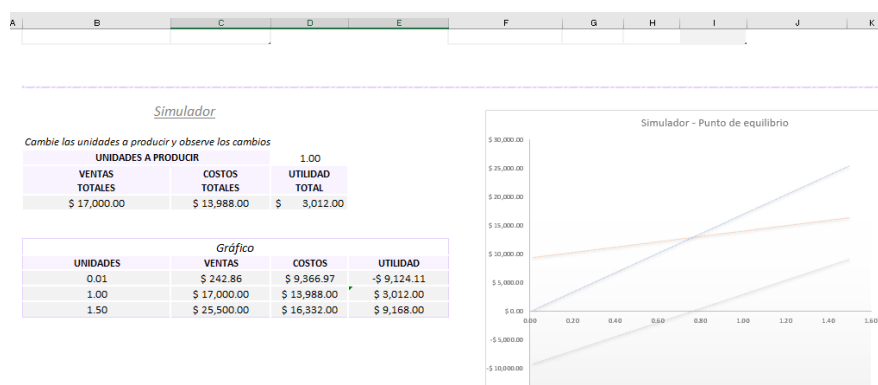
A B C D E F G H I J K

Simulador

Cambie las unidades a producir y observe los cambios

| UNIDADES A PRODUCIR | | 1.00 |
|---|---|---|
| VENTAS TOTALES | COSTOS TOTALES | UTILIDAD TOTAL |
| $ 17,000.00 | $ 13,988.00 | $ 3,012.00 |

Gráfico

| UNIDADES | VENTAS | COSTOS | UTILIDAD |
|---|---|---|---|
| 0.01 | $ 242.86 | $ 9,366.97 | -$ 9,124.11 |
| 1.00 | $ 17,000.00 | $ 13,988.00 | $ 3,012.00 |
| 1.50 | $ 25,500.00 | $ 16,332.00 | $ 9,168.00 |

Simulador - Punto de equilibrio

$ 30,000.00
$ 25,000.00
$ 20,000.00
$ 15,000.00
$ 10,000.00
$ 5,000.00
$ 0.00
-$ 5,000.00
-$ 10,000.00

0.00 0.20 0.40 0.60 0.80 1.00 1.20 1.40 1.60